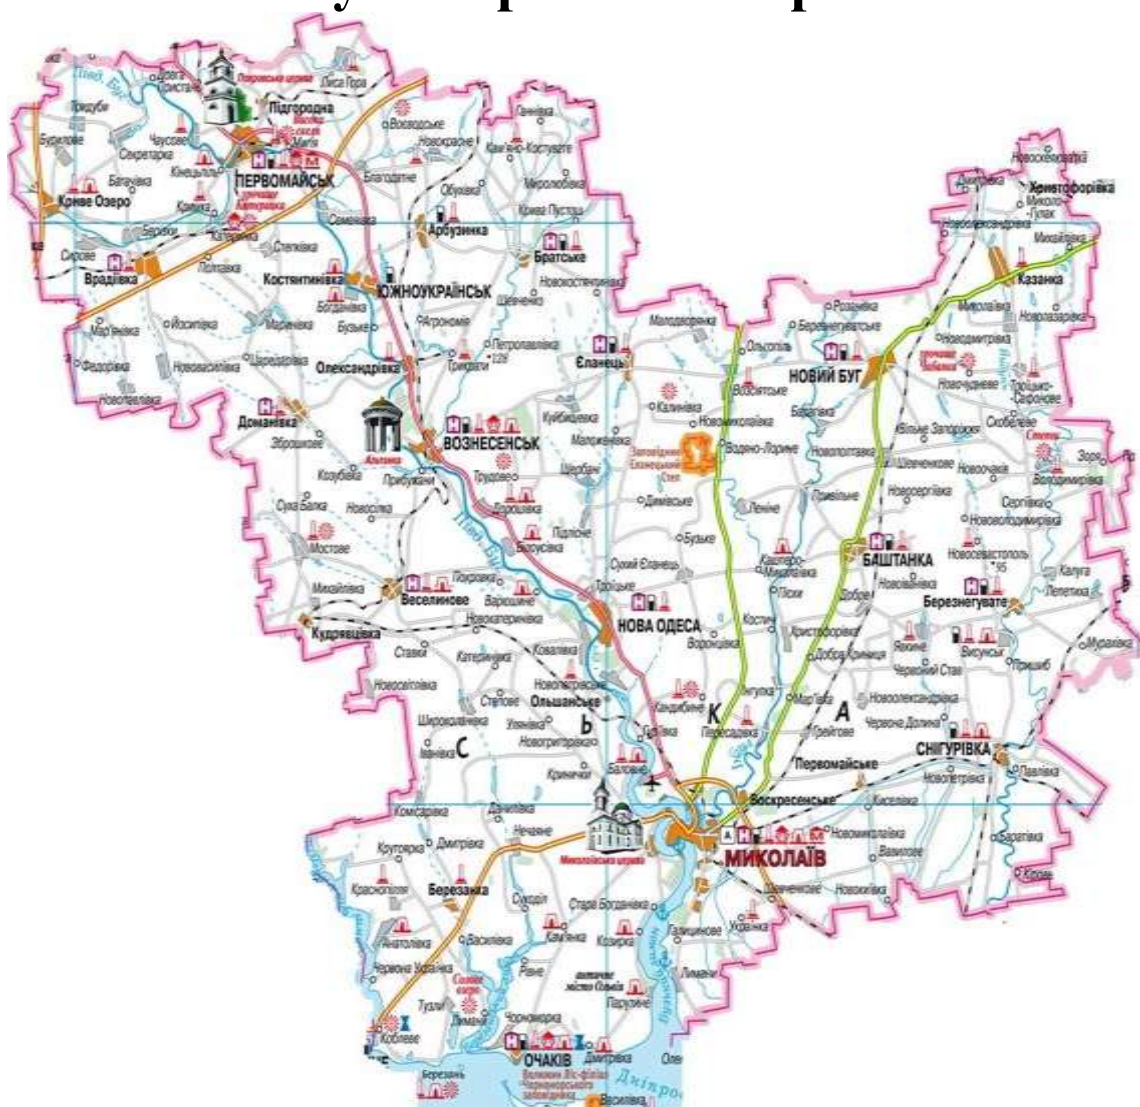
ПЕРВОМАЙСЬК
Підгородна
Криве Озеро
Врадіївка
Костянтинівка
ЮЖНОУКРАЇНСЬК
Арбузинка
Братське
Олександрівка
Єланець
НОВИЙ БУГ
Казанка
Христофорівка
Доманівка
ВОЗНЕСЕНСЬК
Веселинове
Кудрявцівка
НОВА ОДЕСА
БАШТАНКА
Березнегувате
Ольшанське
Снігурівка
Первомайське
Воскресенське
МИКОЛАЇВ
Березанка
ОЧАКІВ
Коблеве
Дніпро
Південний Буг
К
А
Ь
С
Новосевастополь
Новоолександрівка
Ковалівка
Варюшине
Мостове
Покровка
Прибужани
Сухий Єланець
Калуга
Дмитрівка
Василівка
Парутине
Лиманівка
Галицинове
Стара Богданівка
Кам'янка
Козирка
Рівне
Тузли
Анатолівка
Красноярка
Нечаяне
Криничне
Баловне
Шевченкове
Новоєгорівка
Ставки
Степове
Мигія
Бузьке
Калинівка
Пісківка